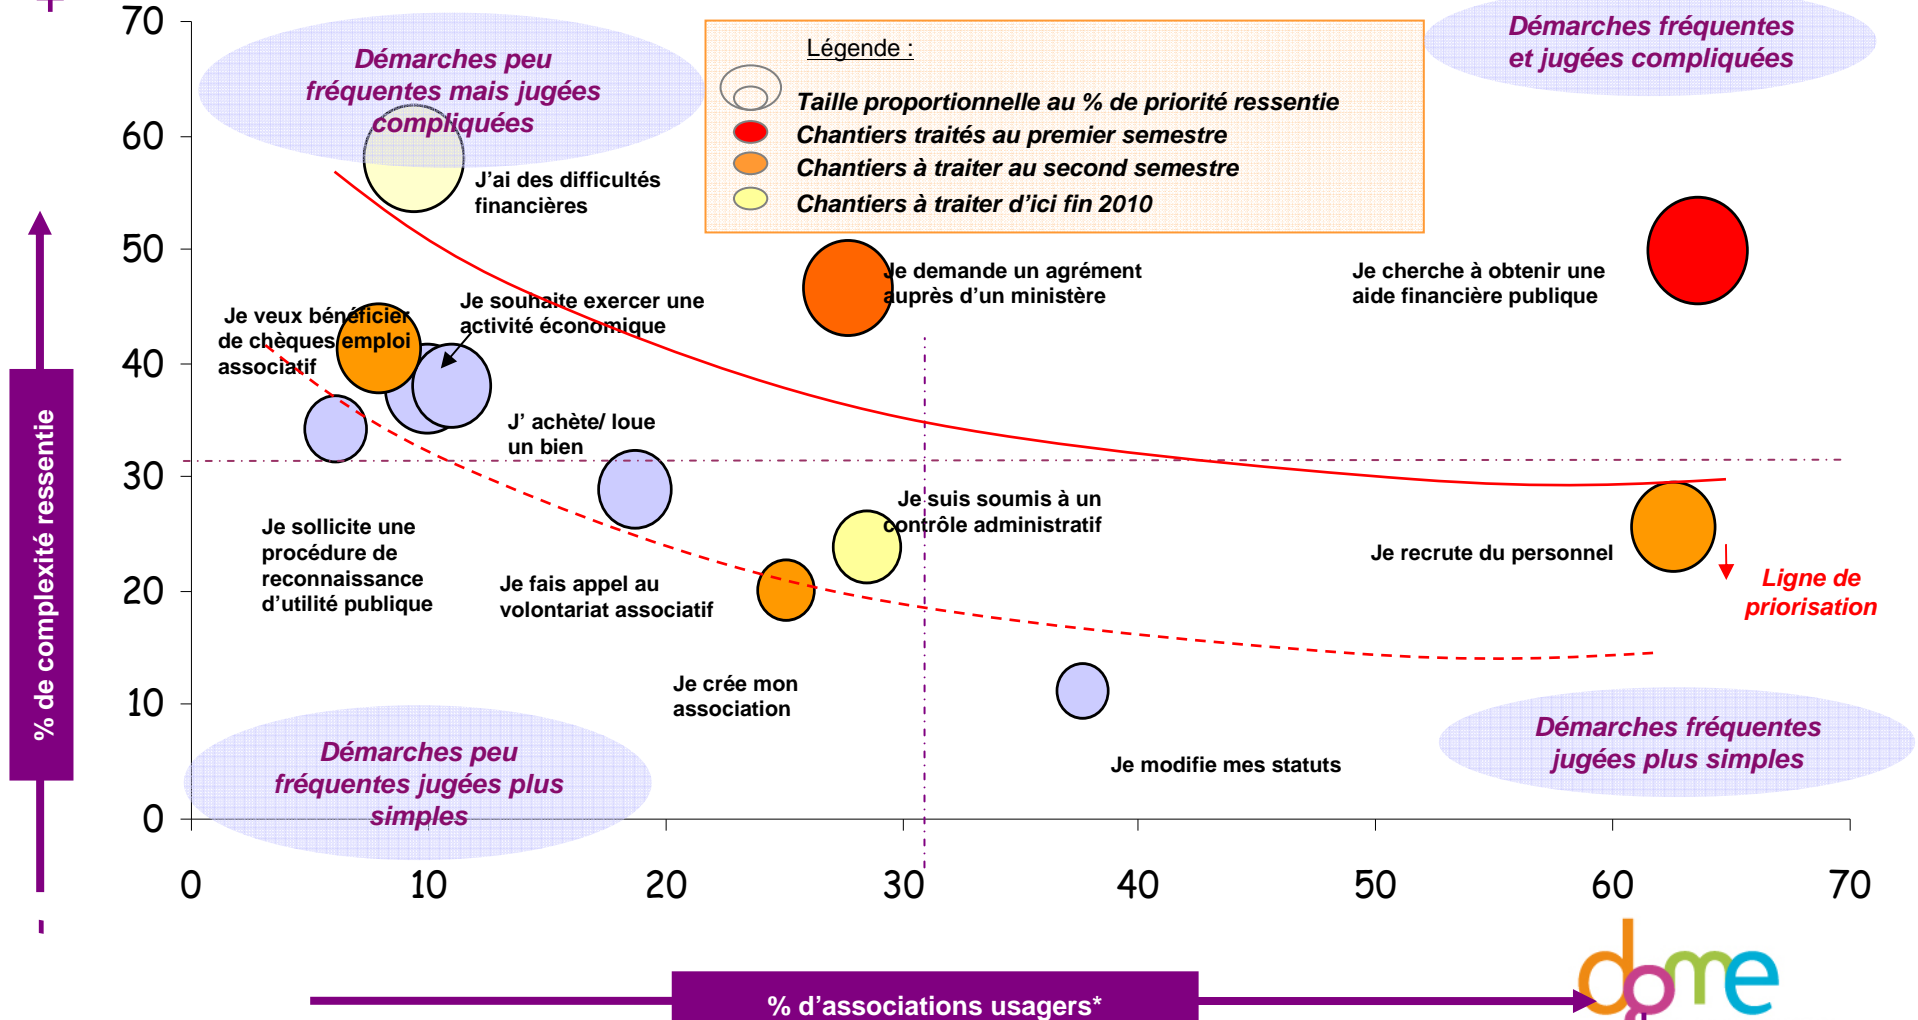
+

70
60
50
40
30
20
10
0

Démarches peu fréquentes mais jugées compliquées

Légende :
Taille proportionnelle au % de priorité ressentie
Chantiers traités au premier semestre
Chantiers à traiter au second semestre
Chantiers à traiter d'ici fin 2010

Démarches fréquentes et jugées compliquées

J'ai des difficultés financières

Je demande un agrément auprès d'un ministère

Je cherche à obtenir une aide financière publique

Je veux bénéficier de chèques emploi associatif

Je souhaite exercer une activité économique

J' achète/ loue un bien

Je suis soumis à un contrôle administratif

Je recrute du personnel

Ligne de priorisation

Je sollicite une procédure de reconnaissance d'utilité publique

Je fais appel au volontariat associatif

Je crée mon association

Je modifie mes statuts

Démarches fréquentes jugées plus simples

Démarches peu fréquentes jugées plus simples

% de complexité ressentie

-

0 10 20 30 40 50 60 70

% d'associations usagers*

dme